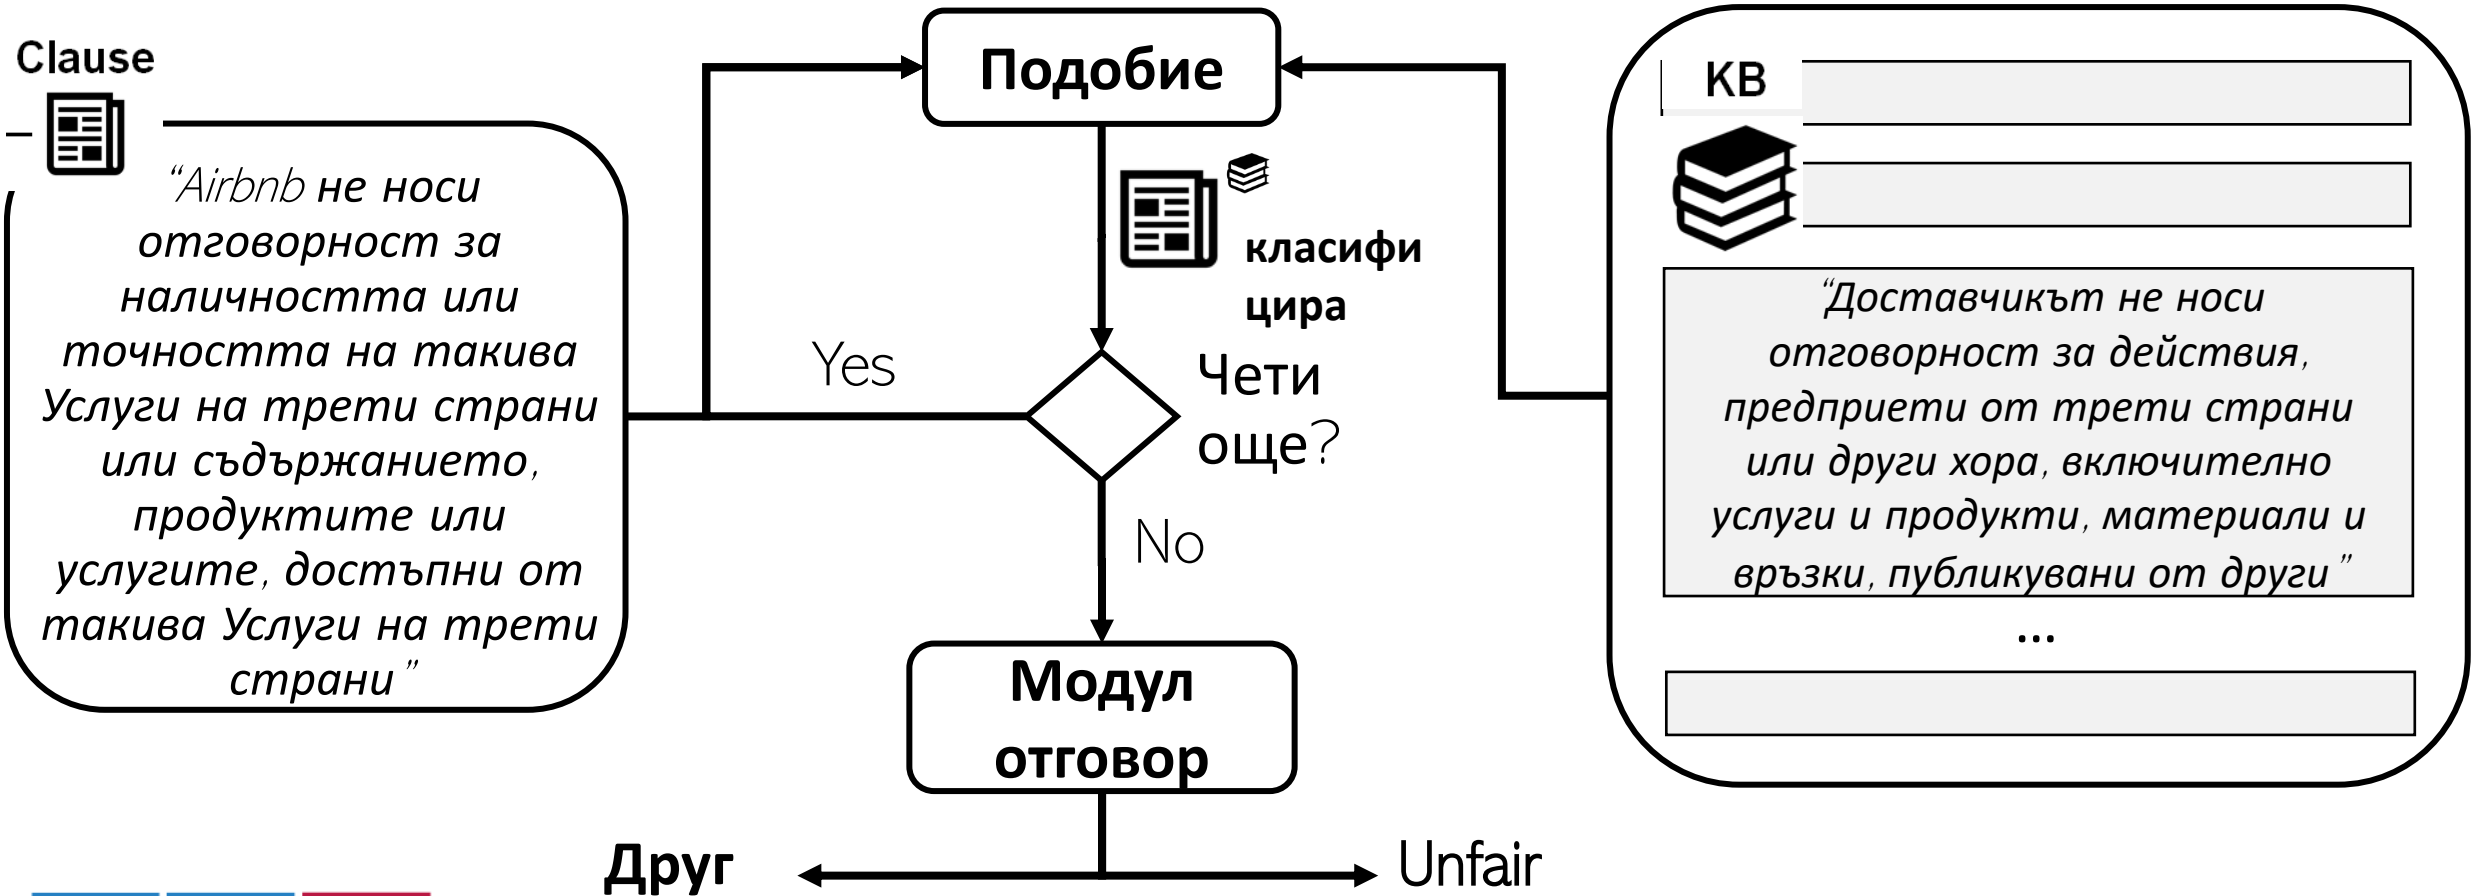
Clause

"Airbnb не носи отговорност за наличността или точността на такива Услуги на трети страни или съдържанието, продуктите или услугите, достъпни от такива Услуги на трети страни"

Подобие

класифи цира

Yes

Чети още?

No

Модул отговор

Друг

Unfair

KB

"Доставчикът не носи отговорност за действия, предприети от трети страни или други хора, включително услуги и продукти, материали и връзки, публикувани от други"

...